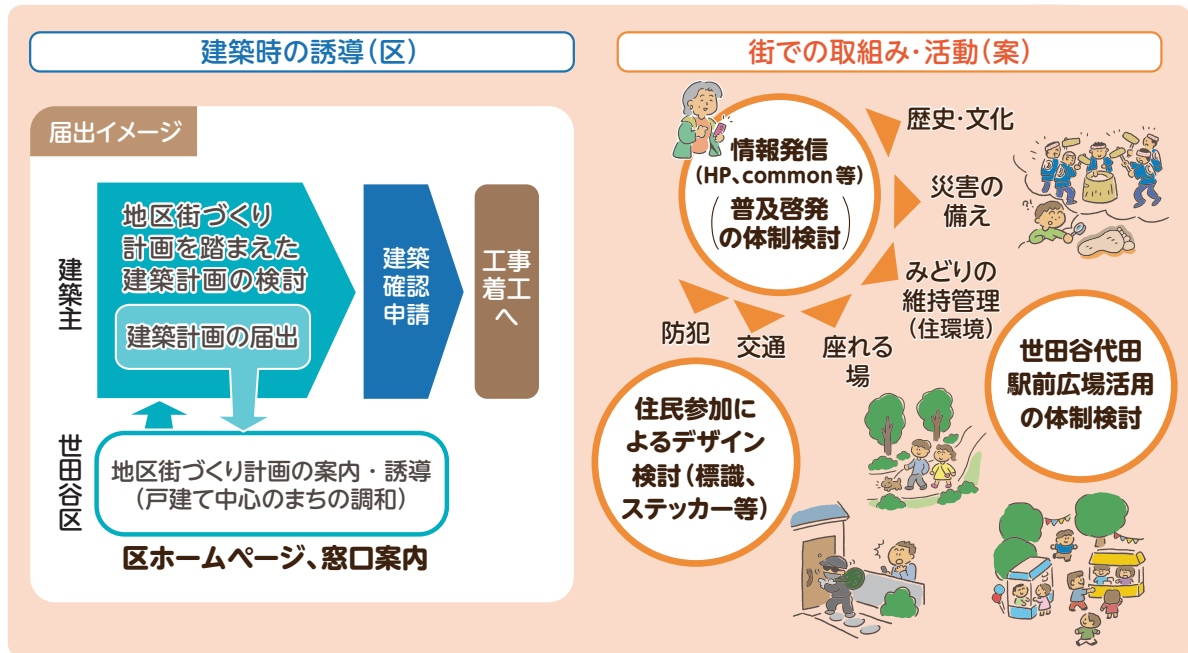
建築時の誘導（区）

届出イメージ

建築主

地区街づくり計画を踏まえた建築計画の検討

建築計画の届出

建築確認申請

工事着工へ

世田谷区

地区街づくり計画の案内・誘導（戸建て中心のまちの調和）

区ホームページ、窓口案内

街での取組み・活動（案）

情報発信（HP、common等）

普及啓発の体制検討

歴史・文化

災害の備え

みどりの維持管理（住環境）

座れる場

交通

防犯

住民参加によるデザイン検討（標識、ステッカー等）

世田谷代田駅前広場活用の体制検討